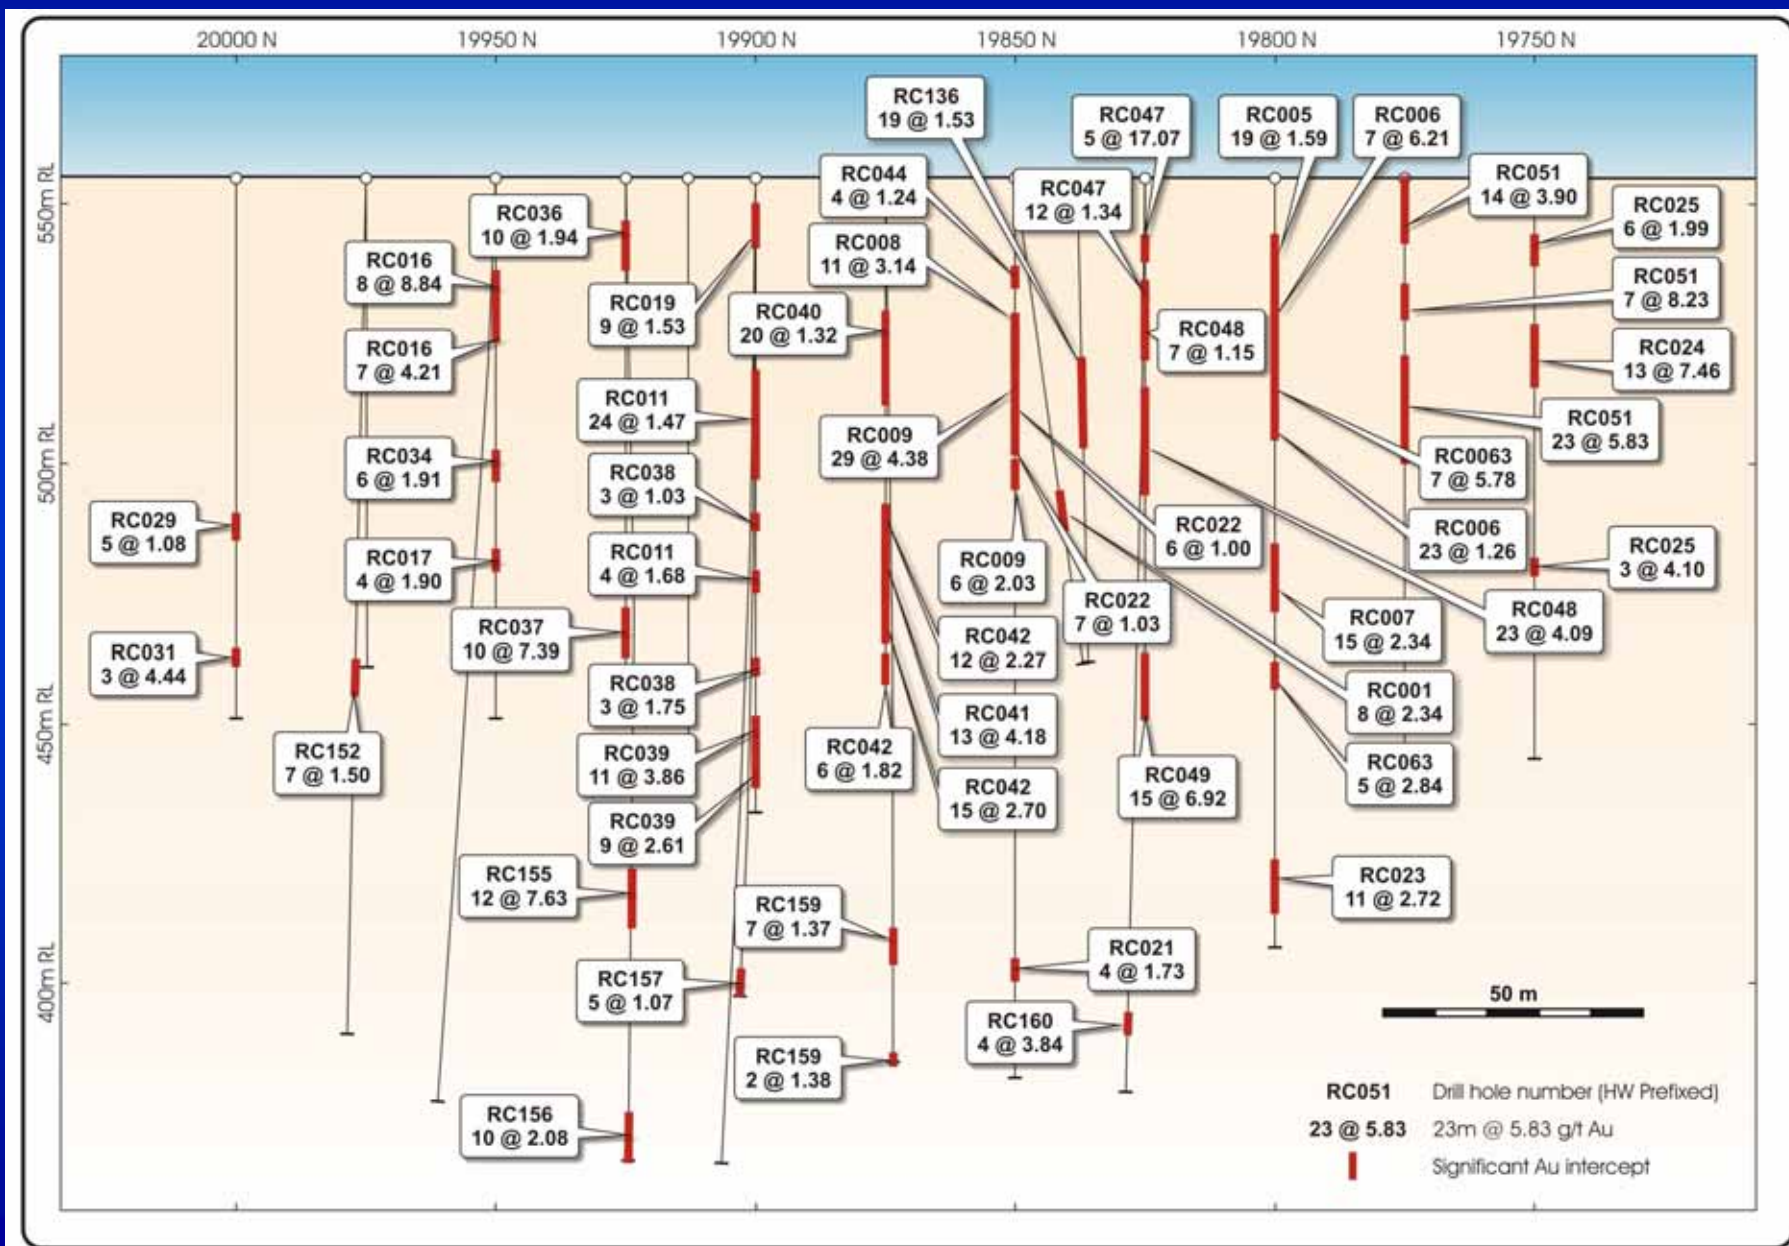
20000 N
19950 N
19900 N
19850 N
19800 N
19750 N

550m RL
500m RL
450m RL
400m RL

RC136
19 @ 1.53

RC047
5 @ 17.07

RC005
19 @ 1.59

RC006
7 @ 6.21

RC044
4 @ 1.24

RC047
12 @ 1.34

RC051
14 @ 3.90

RC025
6 @ 1.99

RC036
10 @ 1.94

RC008
11 @ 3.14

RC016
8 @ 8.84

RC051
7 @ 8.23

RC019
9 @ 1.53

RC040
20 @ 1.32

RC048
7 @ 1.15

RC016
7 @ 4.21

RC024
13 @ 7.46

RC011
24 @ 1.47

RC051
23 @ 5.83

RC009
29 @ 4.38

RC0063
7 @ 5.78

RC034
6 @ 1.91

RC038
3 @ 1.03

RC029
5 @ 1.08

RC022
6 @ 1.00

RC006
23 @ 1.26

RC009
6 @ 2.03

RC017
4 @ 1.90

RC011
4 @ 1.68

RC025
3 @ 4.10

RC022
7 @ 1.03

RC048
23 @ 4.09

RC037
10 @ 7.39

RC007
15 @ 2.34

RC042
12 @ 2.27

RC031
3 @ 4.44

RC038
3 @ 1.75

RC001
8 @ 2.34

RC041
13 @ 4.18

RC152
7 @ 1.50

RC039
11 @ 3.86

RC042
6 @ 1.82

RC063
5 @ 2.84

RC049
15 @ 6.92

RC042
15 @ 2.70

RC039
9 @ 2.61

RC155
12 @ 7.63

RC023
11 @ 2.72

RC159
7 @ 1.37

RC021
4 @ 1.73

RC157
5 @ 1.07

50 m

RC160
4 @ 3.84

RC159
2 @ 1.38

RC051 Drill hole number (HW Prefixed)

RC156
10 @ 2.08

23 @ 5.83 23m @ 5.83 g/t Au

Significant Au intercept